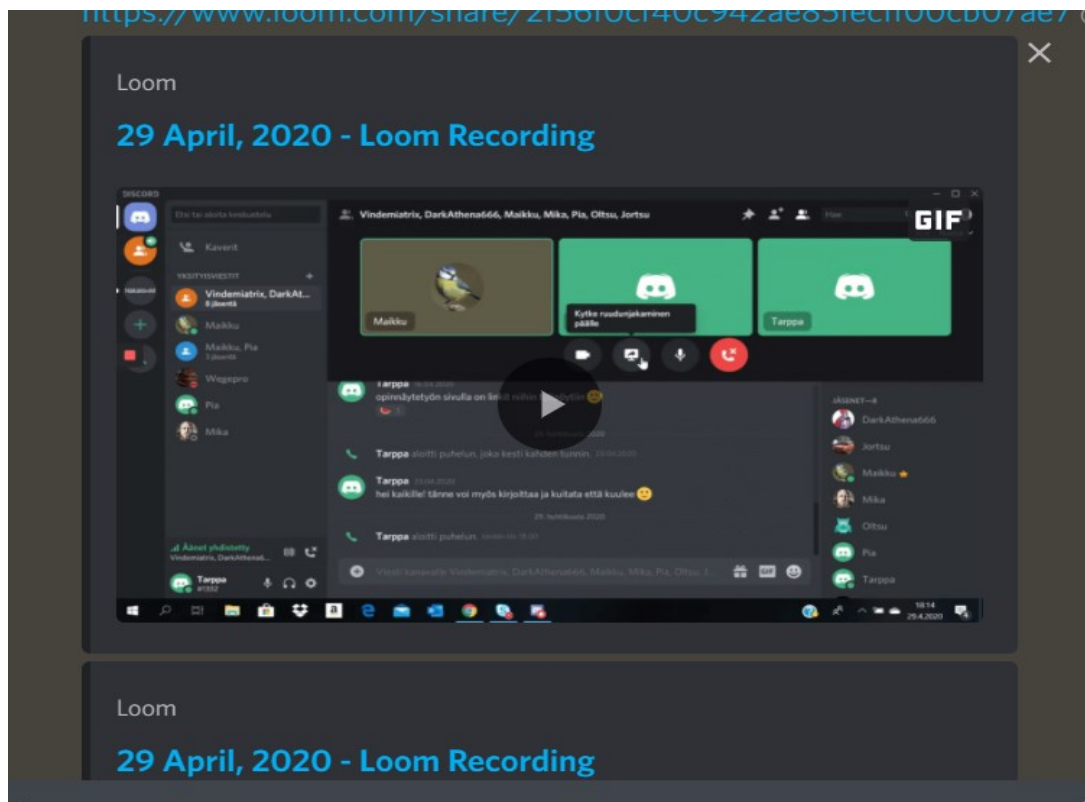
https://www.loom.com/share/2f56f0cf40c942ae85fecff00cb07ae7

Loom

29 April, 2020 - Loom Recording

DISCORD

Etsi tai aloita keskustelu

Kaverit

YKSITYISVIESTIT

Vindemiatrix, DarkAt...
8 jäsentä

Maikku

Maikku, Pia
3 jäsentä

Wegepro

Pia

Mika

Äänet yhdistetty
Vindemiatrix, DarkAthena6...

Tarppa
#1332

Vindemiatrix, DarkAthena666, Maikku, Mika, Pia, Oltsu, Jortsu

Hae

GIF

Maikku

Kytke ruudunjakaminen päälle

Tarppa

Tarppa
opinnäytetyön sivulla on linkit niihin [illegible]

26. huhtikuuta 2020

Tarppa aloitti puhelun, joka kesti kahden tunnin.

Tarppa
hei kaikille! tänne voi myös kirjoittaa ja kuitata että kuulee

29. huhtikuuta 2020

Tarppa aloitti puhelun.

Viesti kanavalle Vindemiatrix, DarkAthena666, Maikku, Mika, Pia, Oltsu, J...

JÄSENET—8

DarkAthena666

Jortsu

Maikku

Mika

Oltsu

Pia

Tarppa

18:14
29.4.2020

Loom

29 April, 2020 - Loom Recording